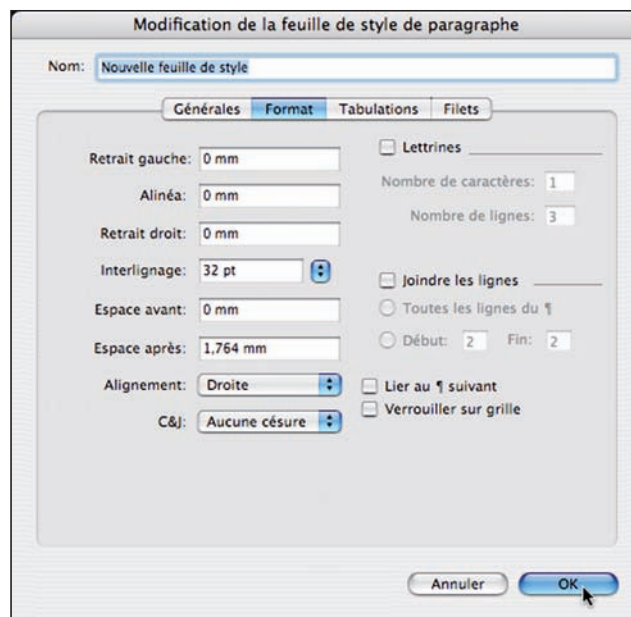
Modification de la feuille de style de paragraphe

Nom: Nouvelle feuille de style

Générales | Format | Tabulations | Filets

Retrait gauche: 0 mm

Alinéa: 0 mm

Retrait droit: 0 mm

Interlignage: 32 pt

Espace avant: 0 mm

Espace après: 1,764 mm

Alignement: Droite

C&J: Aucune césure

Lettrines

Nombre de caractères: 1

Nombre de lignes: 3

Joindre les lignes

Toutes les lignes du ¶

Début: 2 Fin: 2

Lier au ¶ suivant

Verrouiller sur grille

Annuler

OK